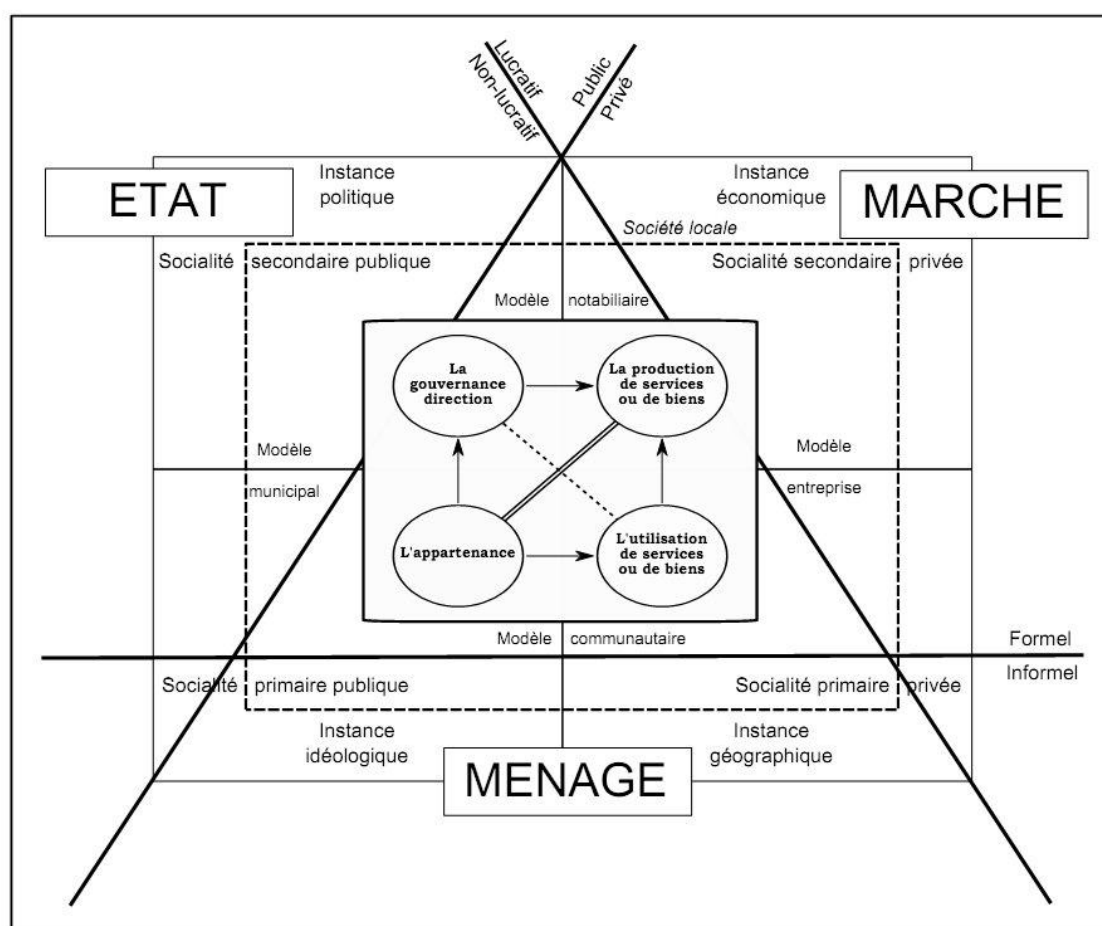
Lucratif
Non-lucratif
Public
Privé

ETAT

Instance politique

Instance économique

MARCHE

Société locale

Socialité secondaire publique

Socialité secondaire privée

Modèle notabiliaire

La gouvernance direction

La production de services ou de biens

Modèle municipal

Modèle entreprise

L'appartenance

L'utilisation de services ou de biens

Modèle communautaire

Formel
Informel

Socialité primaire publique

Socialité primaire privée

Instance idéologique

Instance géographique

MENAGE